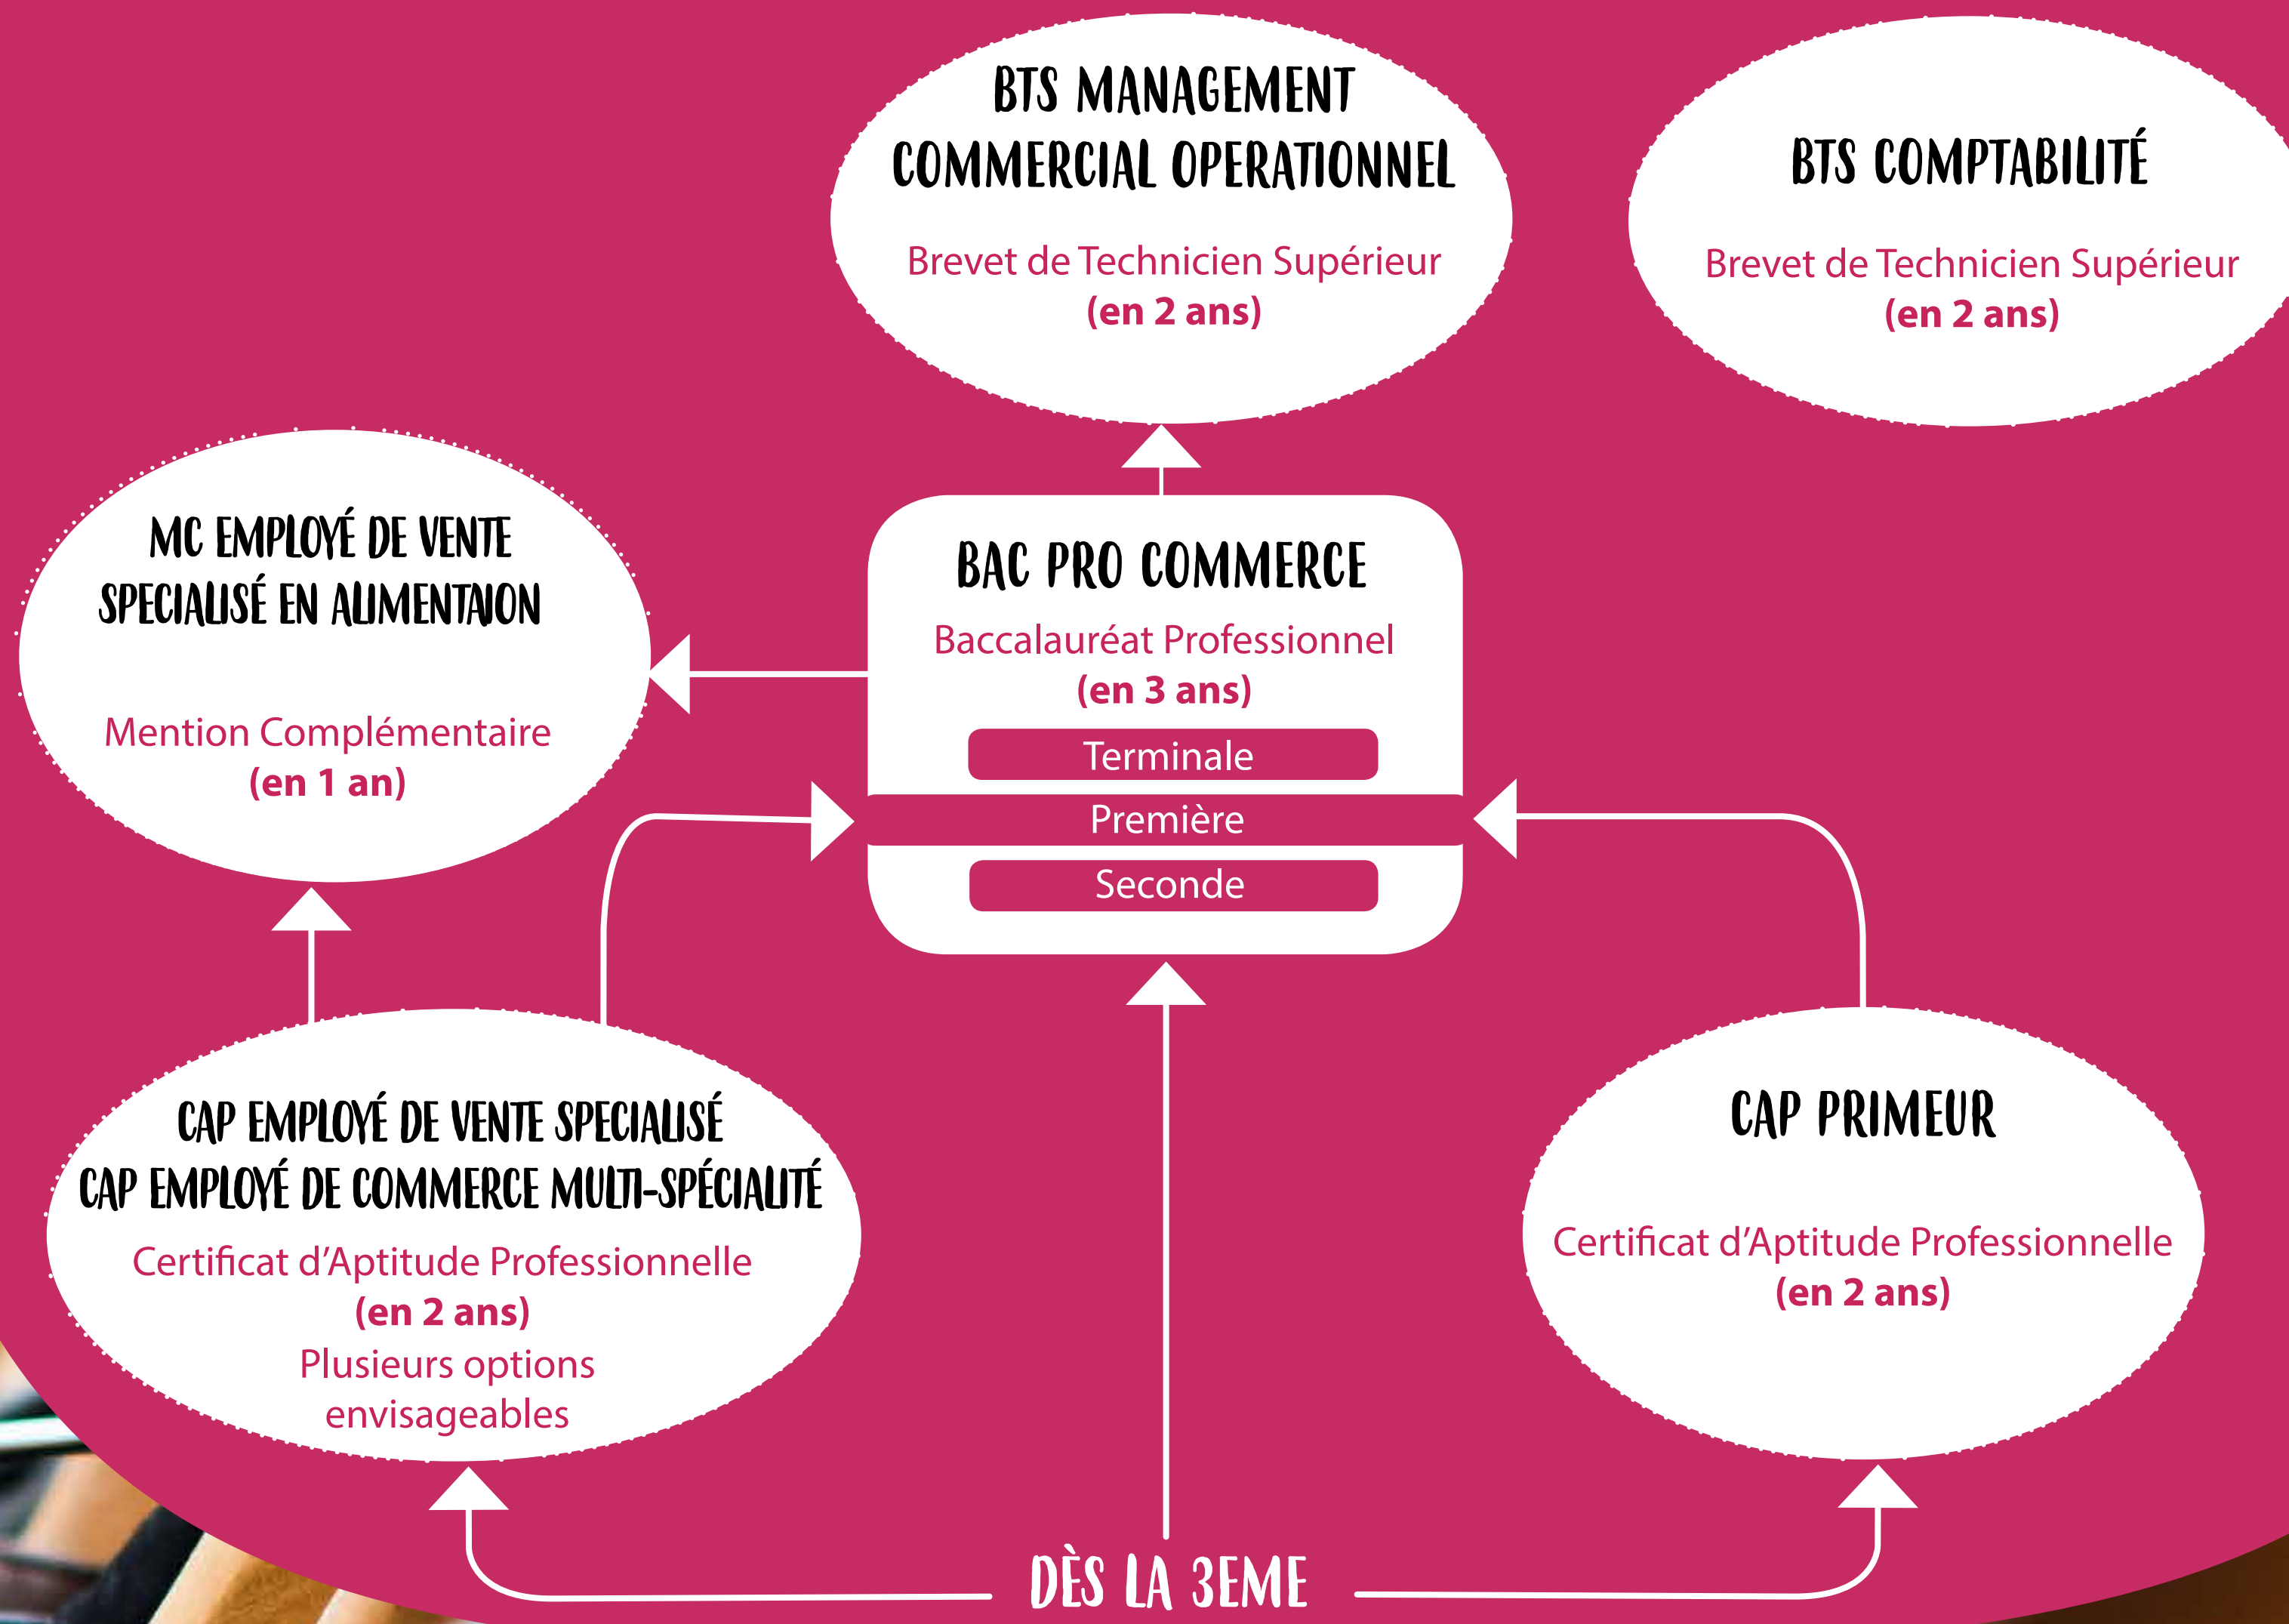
BTS MANAGEMENT COMMERCIAL OPERATIONNEL

Brevet de Technicien Supérieur
(en 2 ans)

BTS COMPTABILITÉ

Brevet de Technicien Supérieur
(en 2 ans)

MC EMPLOYÉ DE VENTE SPECIALISÉ EN ALIMENTAION

Mention Complémentaire
(en 1 an)

BAC PRO COMMERCE

Baccalauréat Professionnel
(en 3 ans)

Terminale

Première

Seconde

CAP EMPLOYÉ DE VENTE SPECIALISÉ
CAP EMPLOYÉ DE COMMERCE MULTI-SPÉCIALITÉ

Certificat d'Aptitude Professionnelle
(en 2 ans)
Plusieurs options envisageables

CAP PRIMEUR

Certificat d'Aptitude Professionnelle
(en 2 ans)

DÈS LA 3EME